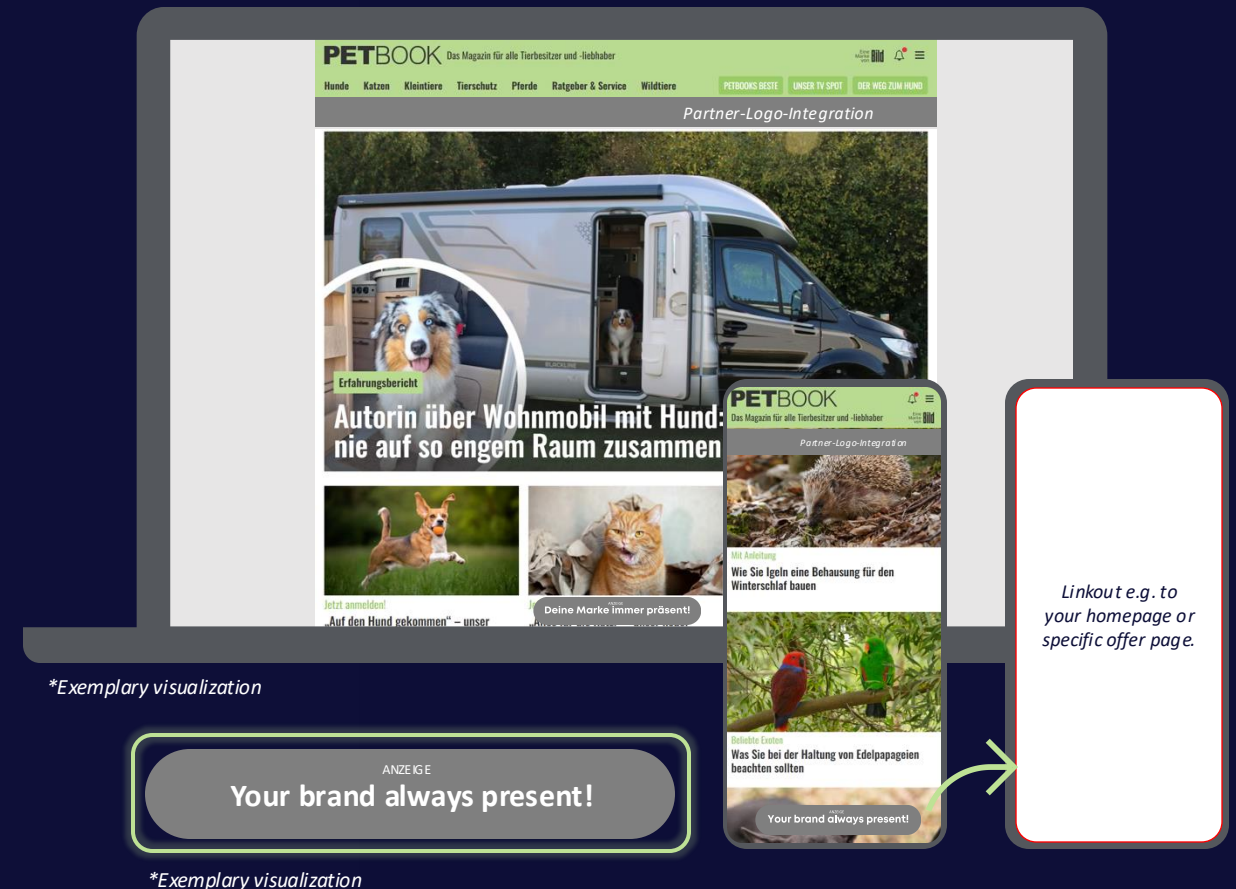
PETBOOK Das Magazin für alle Tierbesitzer und -liebhaber

Eine Marke von Bild

Hunde Katzen Kleintiere Tierschutz Pferde Ratgeber & Service Wildtiere

PETBOOKS BESTE UNSER TV SPOT DER WEG ZUM HUND

Partner-Logo-Integration

Erfahrungsbericht

Autorin über Wohnmobil mit Hund: nie auf so engem Raum zusammen

Jetzt anmelden!

„Auf den Hund gekommen" – unser

Anzeige
Deine Marke immer präsent!

PETBOOK Das Magazin für alle Tierbesitzer und -liebhaber

Partner-Logo-Integration

Mit Anleitung

Wie Sie Igeln eine Behausung für den Winterschlaf bauen

Beliebte Exoten

Was Sie bei der Haltung von Edelpapageien beachten sollten

Anzeige
Your brand always present!

Linkout e.g. to your homepage or specific offer page.

*Exemplary visualization

ANZEIGE
Your brand always present!

*Exemplary visualization